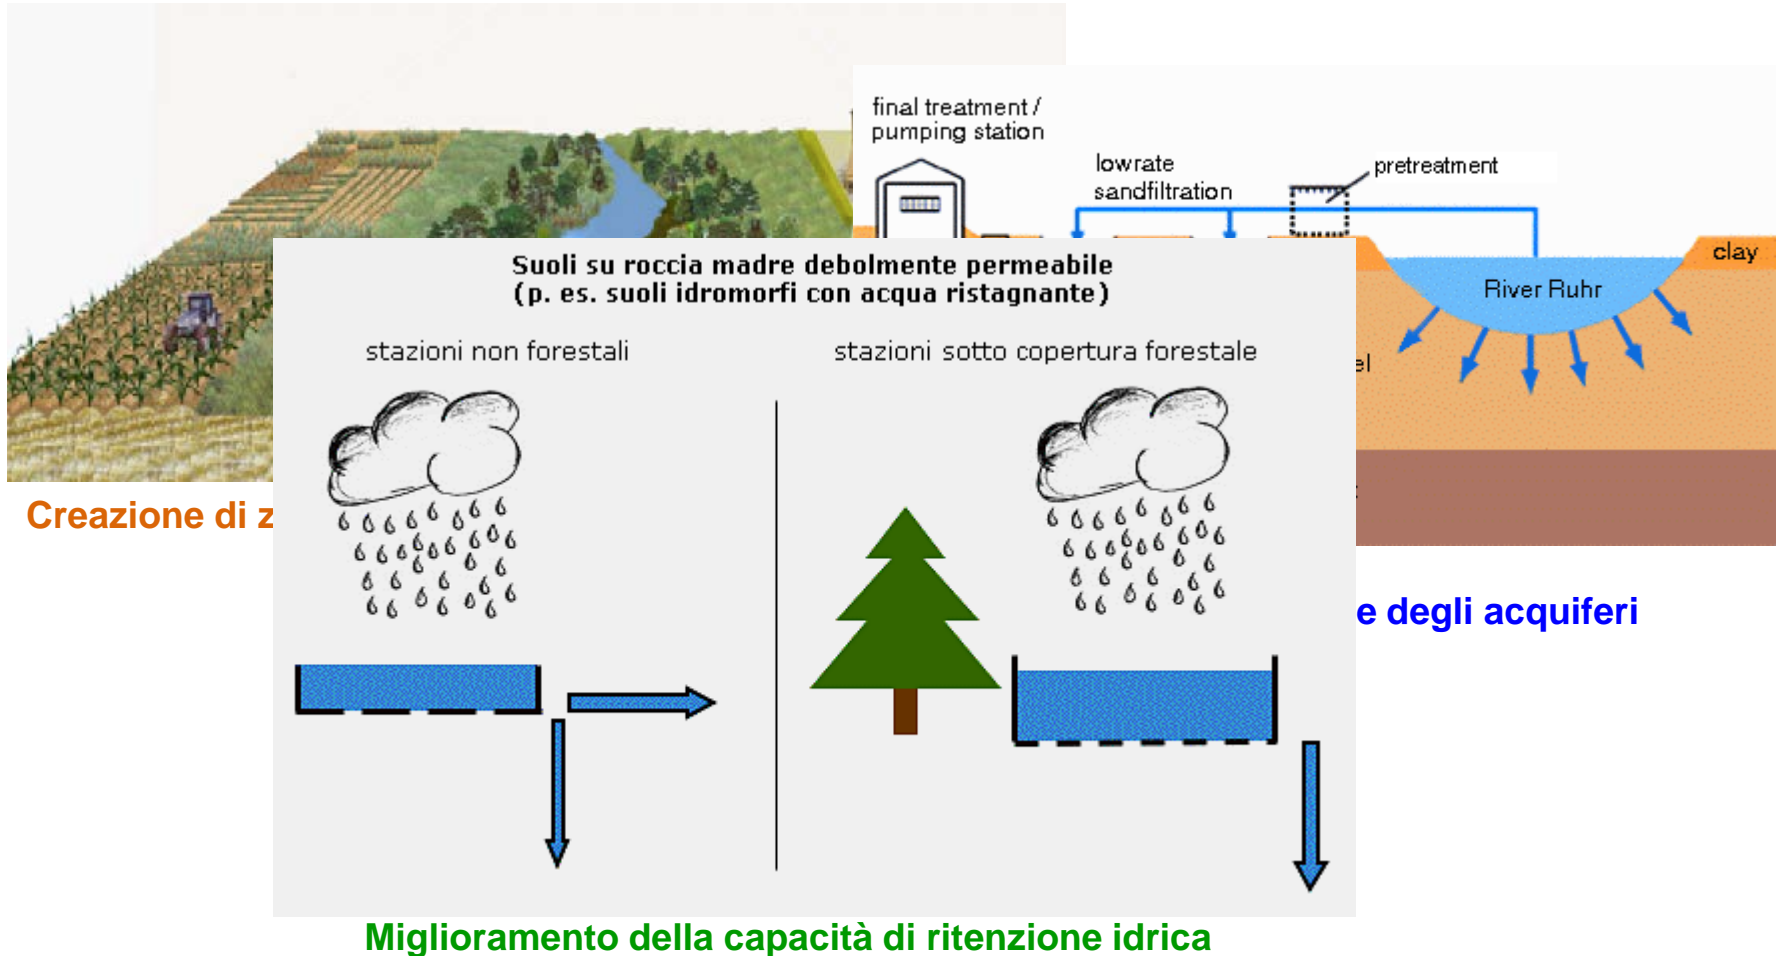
Creazione di z

final treatment / pumping station

lowrate sandfiltration

pretreatment

clay

River Ruhr

el

e degli acquiferi

Suoli su roccia madre debolmente permeabile
(p. es. suoli idromorfi con acqua ristagnante)

stazioni non forestali

stazioni sotto copertura forestale

Miglioramento della capacità di ritenzione idrica